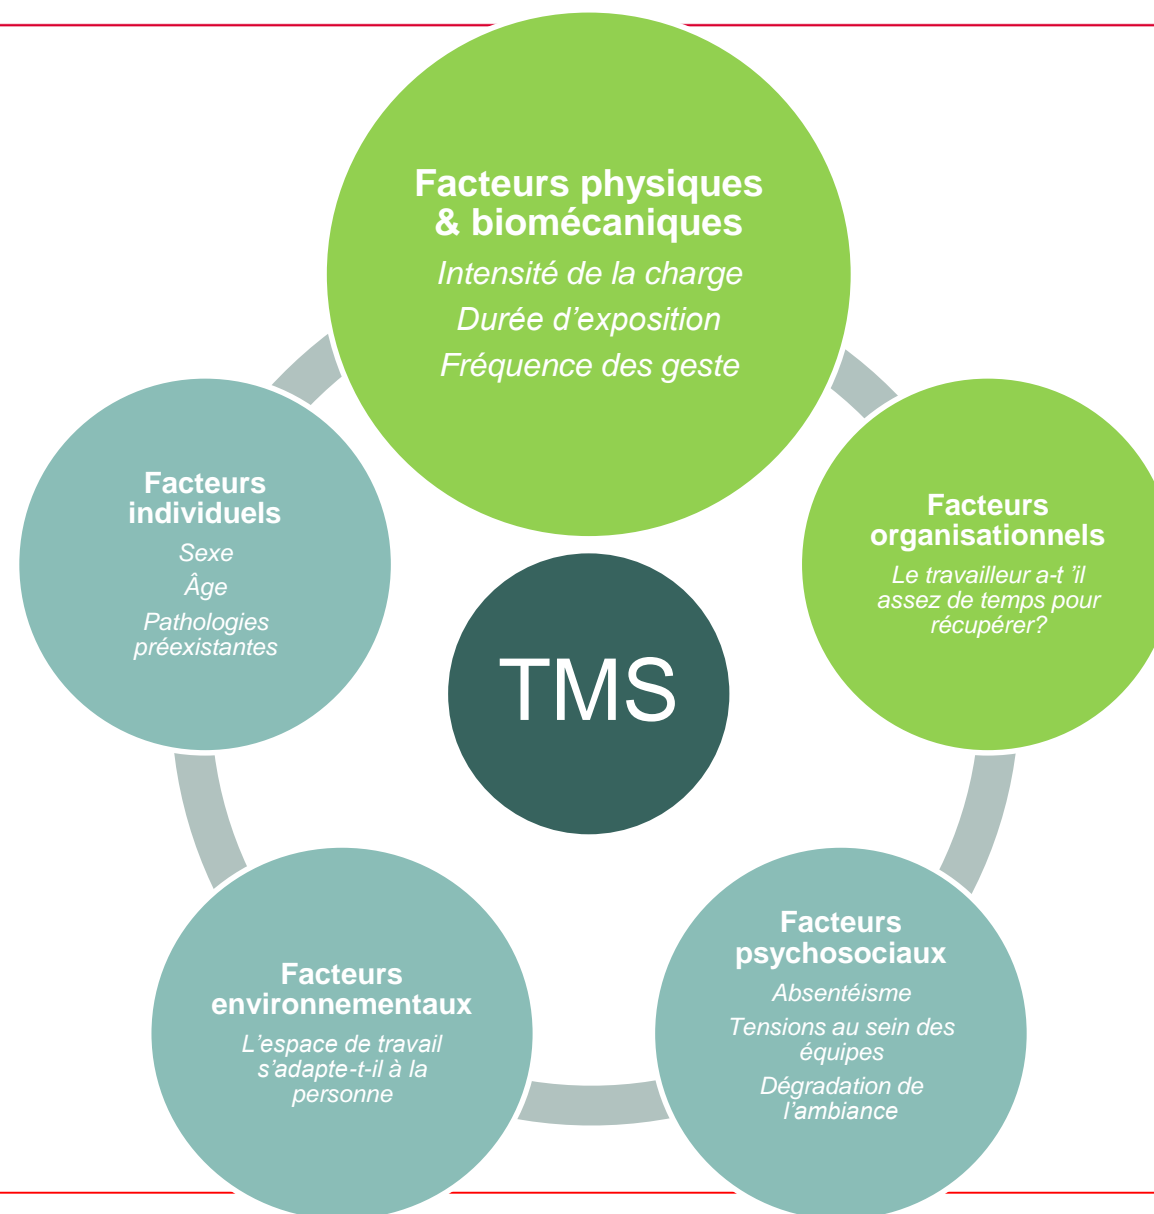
Facteurs physiques & biomécaniques

Intensité de la charge

Durée d’exposition

Fréquence des geste

Facteurs individuels

Sexe

Âge

Pathologies préexistantes

TMS

Facteurs organisationnels

Le travailleur a-t ’il assez de temps pour récupérer?

Facteurs environnementaux

L’espace de travail s’adapte-t-il à la personne

Facteurs psychosociaux

Absentéisme

Tensions au sein des équipes

Dégradation de l’ambiance